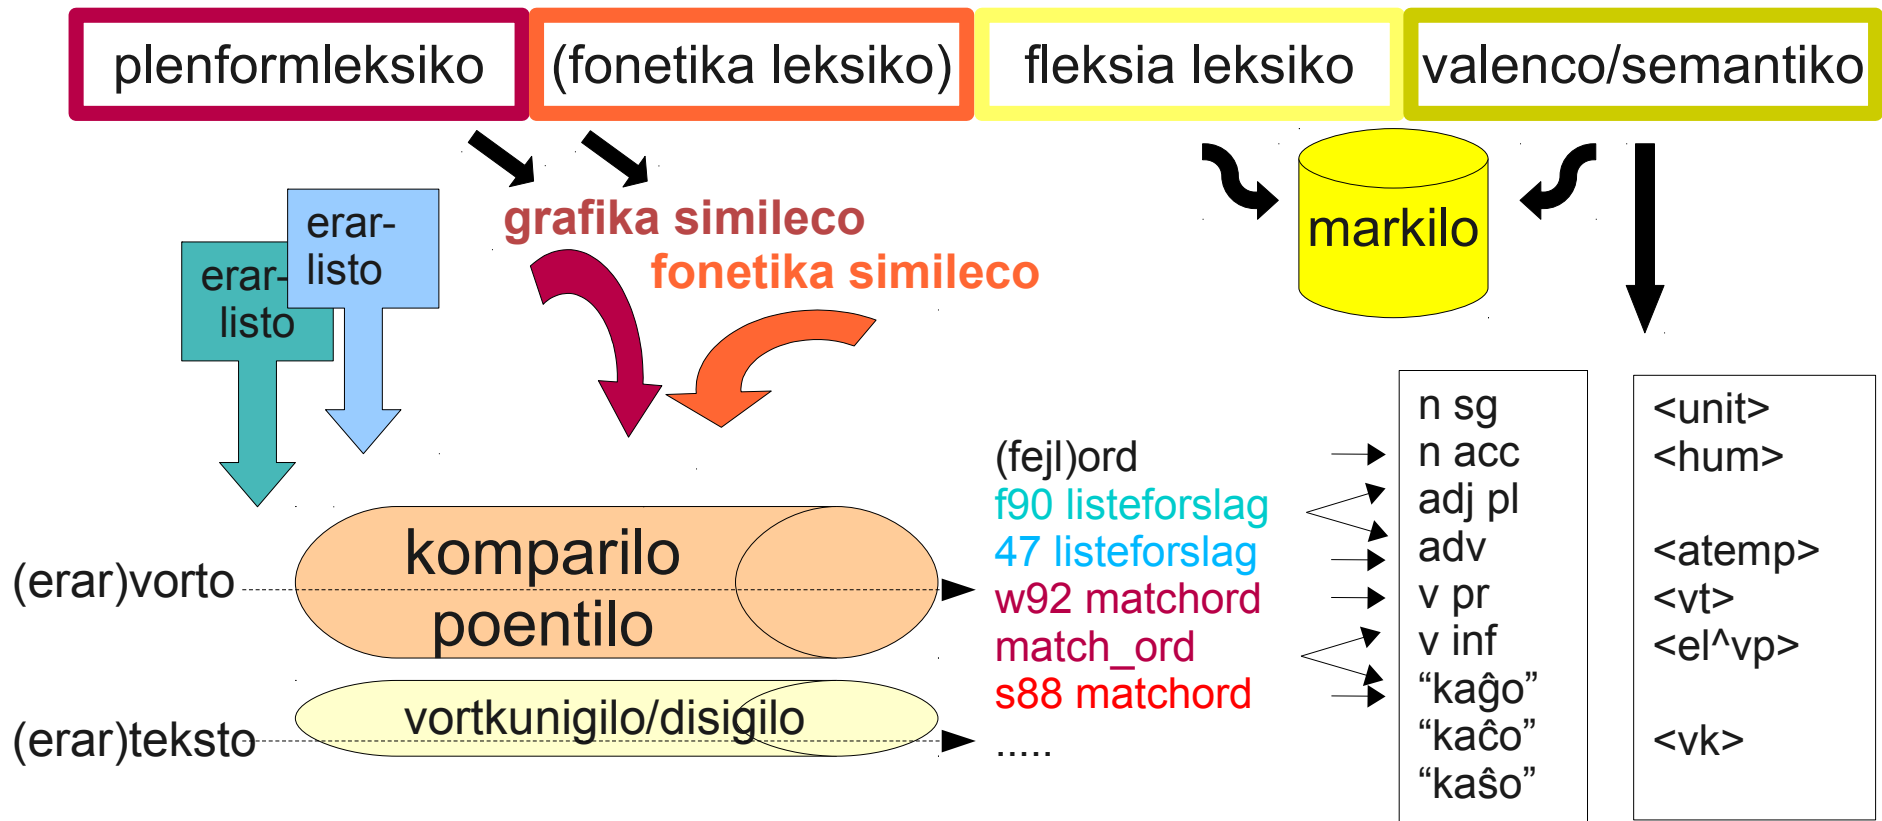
plenformleksiko

(fonetika leksiko)

fleksia leksiko

valenco/semantiko

grafika simileco

fonetika simileco

markilo

erar-listo

erar-listo

(erar)vorto

komparilo
poentilo

(erar)teksto

vortkunigilo/disigilo

(fejl)ord
f90 listeforslag
47 listeforslag
w92 matchord
match_ord
s88 matchord
.....

n sg
n acc
adj pl
adv
v pr
v inf
“kaĝo”
“kaĉo”
“kaŝo”

<unit>
<hum>

<atemp>
<vt>
<el^vp>

<vk>